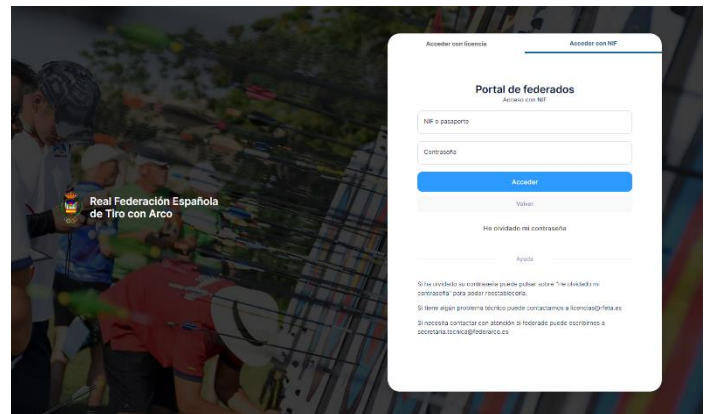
Real Federación Española de Tiro con Arco

Acceder con licencia

Acceder con NIF

Portal de federados

Acceso con NIF

NIF o pasaporte

Contraseña

Acceder

Volver

He olvidado mi contraseña

Ayuda

Si ha olvidado su contraseña puede pulsar sobre "He olvidado mi contraseña" para poder reestablecerla.

Si tiene algún problema técnico puede contactarnos a licencias@rfeta.es

Si necesita contactar con atención al federado puede escribirnos a secretaria.tecnica@federarco.es